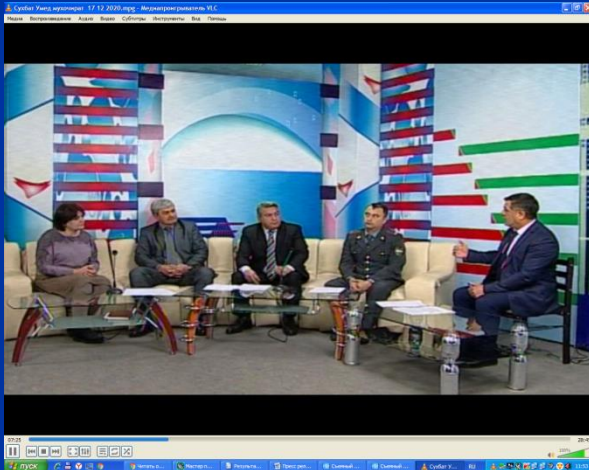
Сухбат Умед мухочират 17 12 2020.mpg - Медиапроигрыватель VLC
Медиа Воспроизведение Аудио Видео Субтитры Инструменты Вид Помощь
07:21
28:4
пуск
Читать р...
Мастерт...
Результа...
Пресс рел...
Съемный ...
Съемный ...
Сухбат У...
BU
11:53